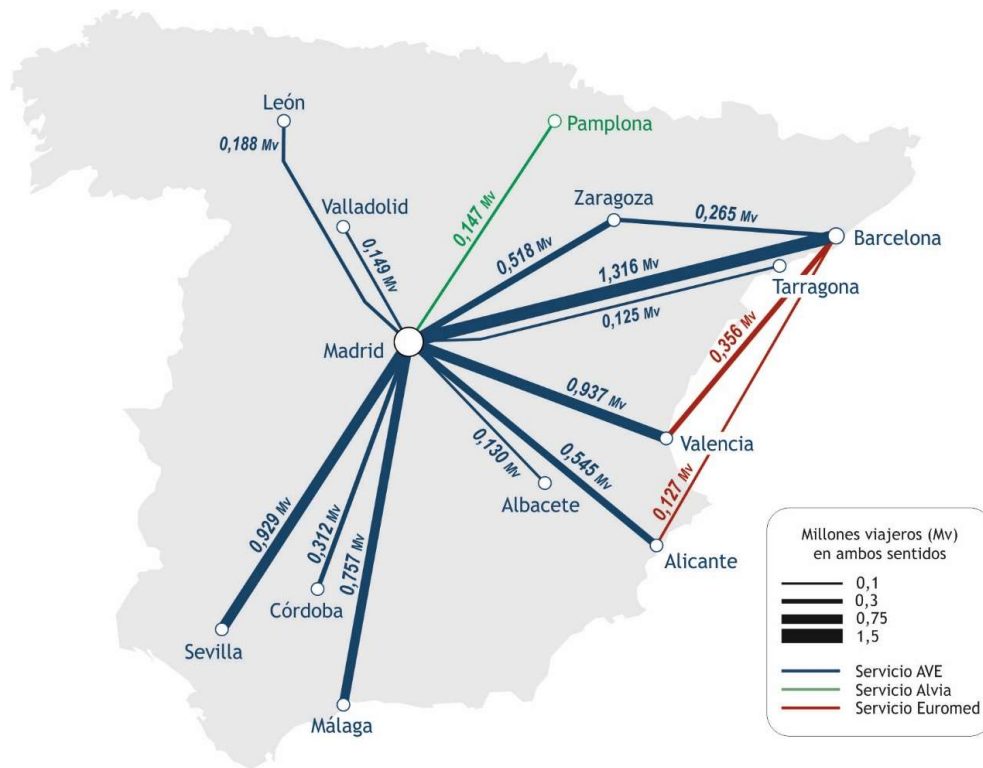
León
0,188 Mv
Pamplona
Valladolid
0,149 Mv
0,147 Mv
Zaragoza
0,265 Mv
Barcelona
0,518 Mv
1,316 Mv
Tarragona
0,125 Mv
Madrid
0,356 Mv
0,937 Mv
Valencia
0,130 Mv
0,545 Mv
0,127 Mv
Albacete
0,929 Mv
0,312 Mv
0,757 Mv
Alicante
Córdoba
Sevilla
Málaga

Millones viajeros (Mv)
en ambos sentidos
0,1
0,3
0,75
1,5
Servicio AVE
Servicio Alvia
Servicio Euromed